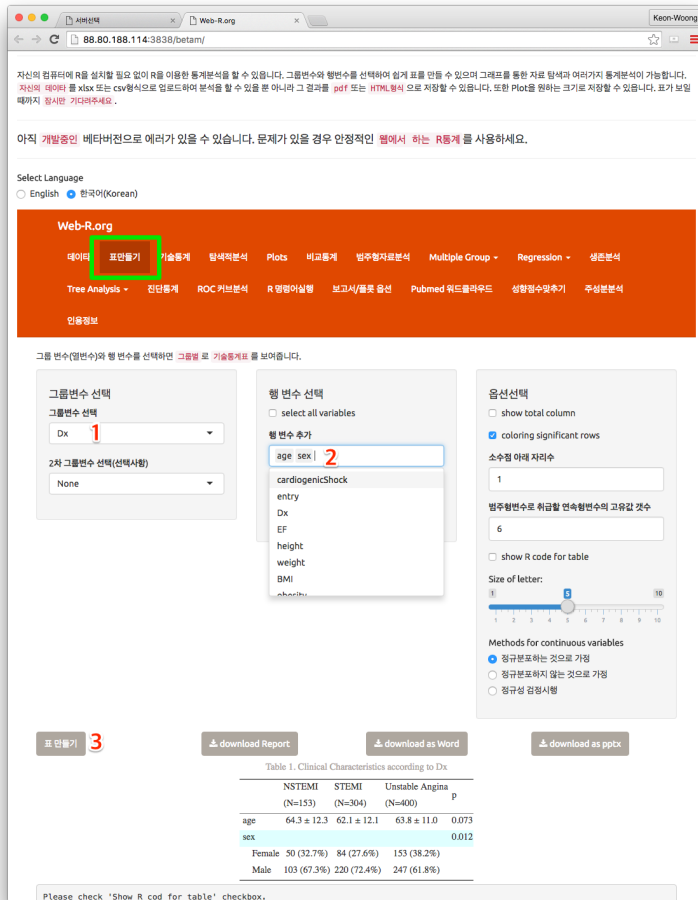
서버선택 × Web-R.org × Keon-Woong

88.80.188.114:3838/betam/

자신의 컴퓨터에 R을 설치할 필요 없이 R을 이용한 통계분석을 할 수 있습니다. 그룹변수와 행변수를 선택하여 쉽게 표를 만들 수 있으며 그래프를 통한 자료 탐색과 여러가지 통계분석이 가능합니다. 자신의 데이타 를 xlsx 또는 csv형식으로 업로드하여 분석을 할 수 있을 뿐 아니라 그 결과를 pdf 또는 HTML형식 으로 저장할 수 있습니다. 또한 Plot을 원하는 크기로 저장할 수 있습니다. 표가 보일때까지 잠시만 기다려주세요 .

아직 개발중인 베타버전으로 에러가 있을 수 있습니다. 문제가 있을 경우 안정적인 웹에서 하는 R통계 를 사용하세요.

Select Language
English 한국어(Korean)

Web-R.org
데이터 표만들기 기술통계 탐색적분석 Plots 비교통계 범주형자료분석 Multiple Group Regression 생존분석
Tree Analysis 진단통계 ROC 커브분석 R 명령어실행 보고서/플롯 옵션 Pubmed 워드클라우드 성향점수맞추기 주성분분석
인용정보

그룹 변수(열변수)와 행 변수를 선택하면 그룹별 로 기술통계표 를 보여줍니다.

그룹변수 선택
그룹변수 선택
Dx 1
2차 그룹변수 선택(선택사항)
None

행 변수 선택
select all variables
행 변수 추가
age sex 2
cardiogenicShock
entry
Dx
EF
height
weight
BMI
obesity

옵션선택
show total column
coloring significant rows
소수점 아래 자리수
1
범주형변수로 취급할 연속형변수의 고유값 갯수
6
show R code for table
Size of letter:
1 5 10
Methods for continuous variables
정규분포하는 것으로 가정
정규분포하지 않는 것으로 가정
정규성 검정시행

표 만들기 3 download Report download as Word download as pptx

Table 1. Clinical Characteristics according to Dx

| | NSTEMI (N=153) | STEMI (N=304) | Unstable Angina (N=400) | p |
|---|---|---|---|---|
| age | 64.3 ± 12.3 | 62.1 ± 12.1 | 63.8 ± 11.0 | 0.073 |
| sex | | | | 0.012 |
| Female | 50 (32.7%) | 84 (27.6%) | 153 (38.2%) | |
| Male | 103 (67.3%) | 220 (72.4%) | 247 (61.8%) | |

Please check 'Show R cod for table' checkbox.